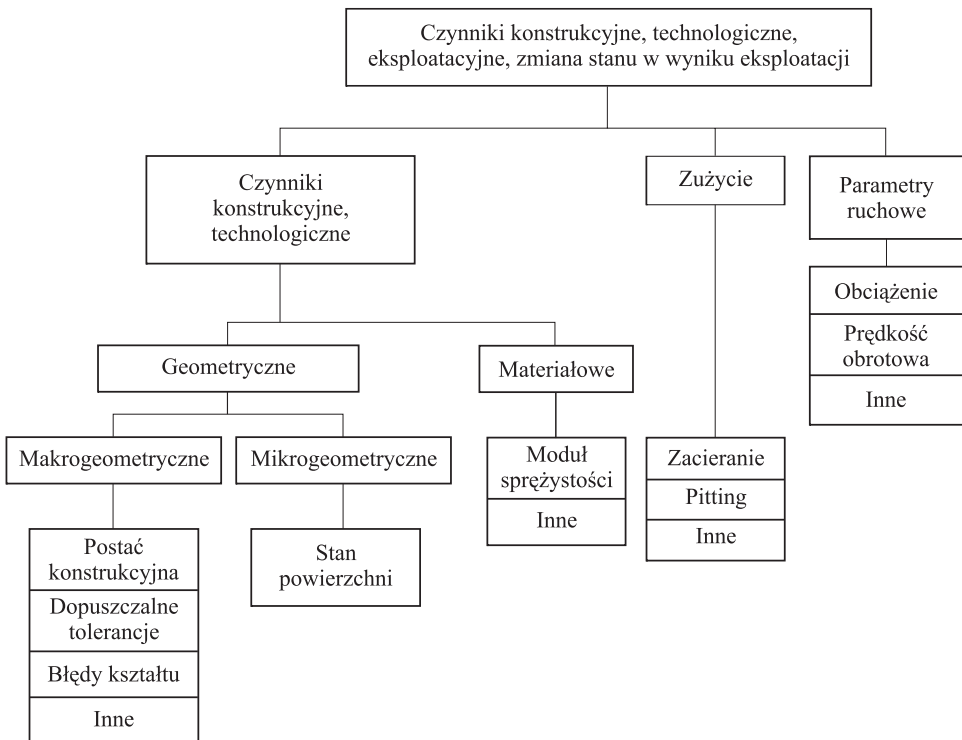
Czynniki konstrukcyjne, technologiczne, eksploatacyjne, zmiana stanu w wyniku eksploatacji

Czynniki konstrukcyjne, technologiczne

Zużycie

Parametry ruchowe

Obciążenie

Prędkość obrotowa

Inne

Geometryczne

Materiałowe

Makrogeometryczne

Mikrogeometryczne

Moduł sprężystości

Inne

Zacieranie

Pitting

Inne

Postać konstrukcyjna

Dopuszczalne tolerancje

Błędy kształtu

Inne

Stan powierzchni